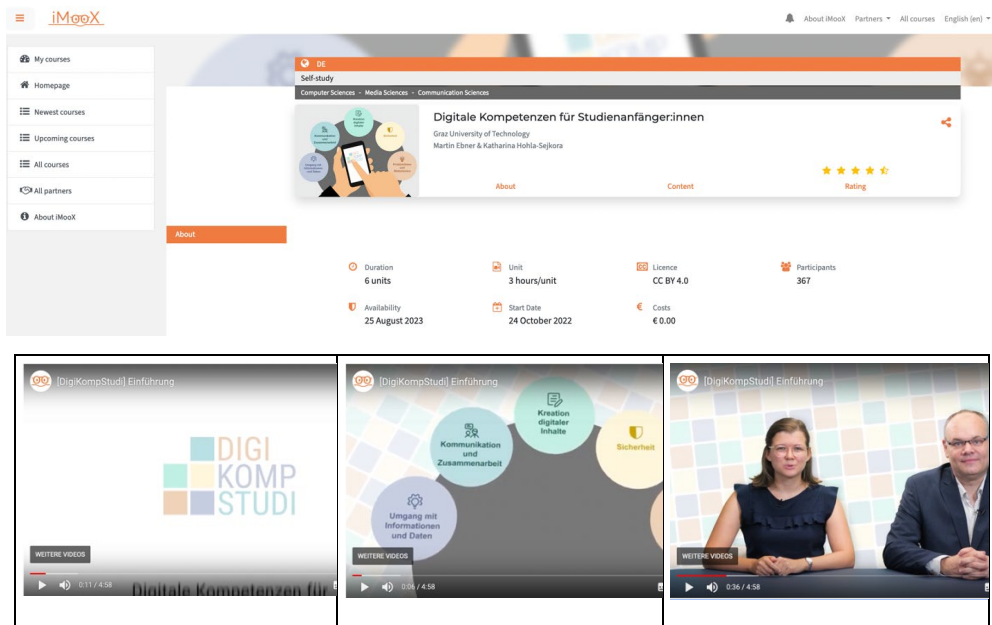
iMooX

About iMooX Partners All courses English (en)

My courses
Homepage
Newest courses
Upcoming courses
All courses
All partners
About iMooX

DE
Self-study
Computer Sciences · Media Sciences · Communication Sciences

Digitale Kompetenzen für Studienanfänger:innen
Graz University of Technology
Martin Ebner & Katharina Hohla-Sejkora

About Content Rating

About

Duration
6 units

Unit
3 hours/unit

Licence
CC BY 4.0

Participants
367

Availability
25 August 2023

Start Date
24 October 2022

Costs
€ 0.00

[DigiKompStudi] Einführung
DIGI
KOMP
STUDI
WEITERE VIDEOS
0:11 / 4:58
Digitale Kompetenzen für

[DigiKompStudi] Einführung
Kreation digitaler Inhalte
Kommunikation und Zusammenarbeit
Sicherheit
Umgang mit Informationen und Daten
WEITERE VIDEOS
0:06 / 4:58

[DigiKompStudi] Einführung
WEITERE VIDEOS
0:36 / 4:58